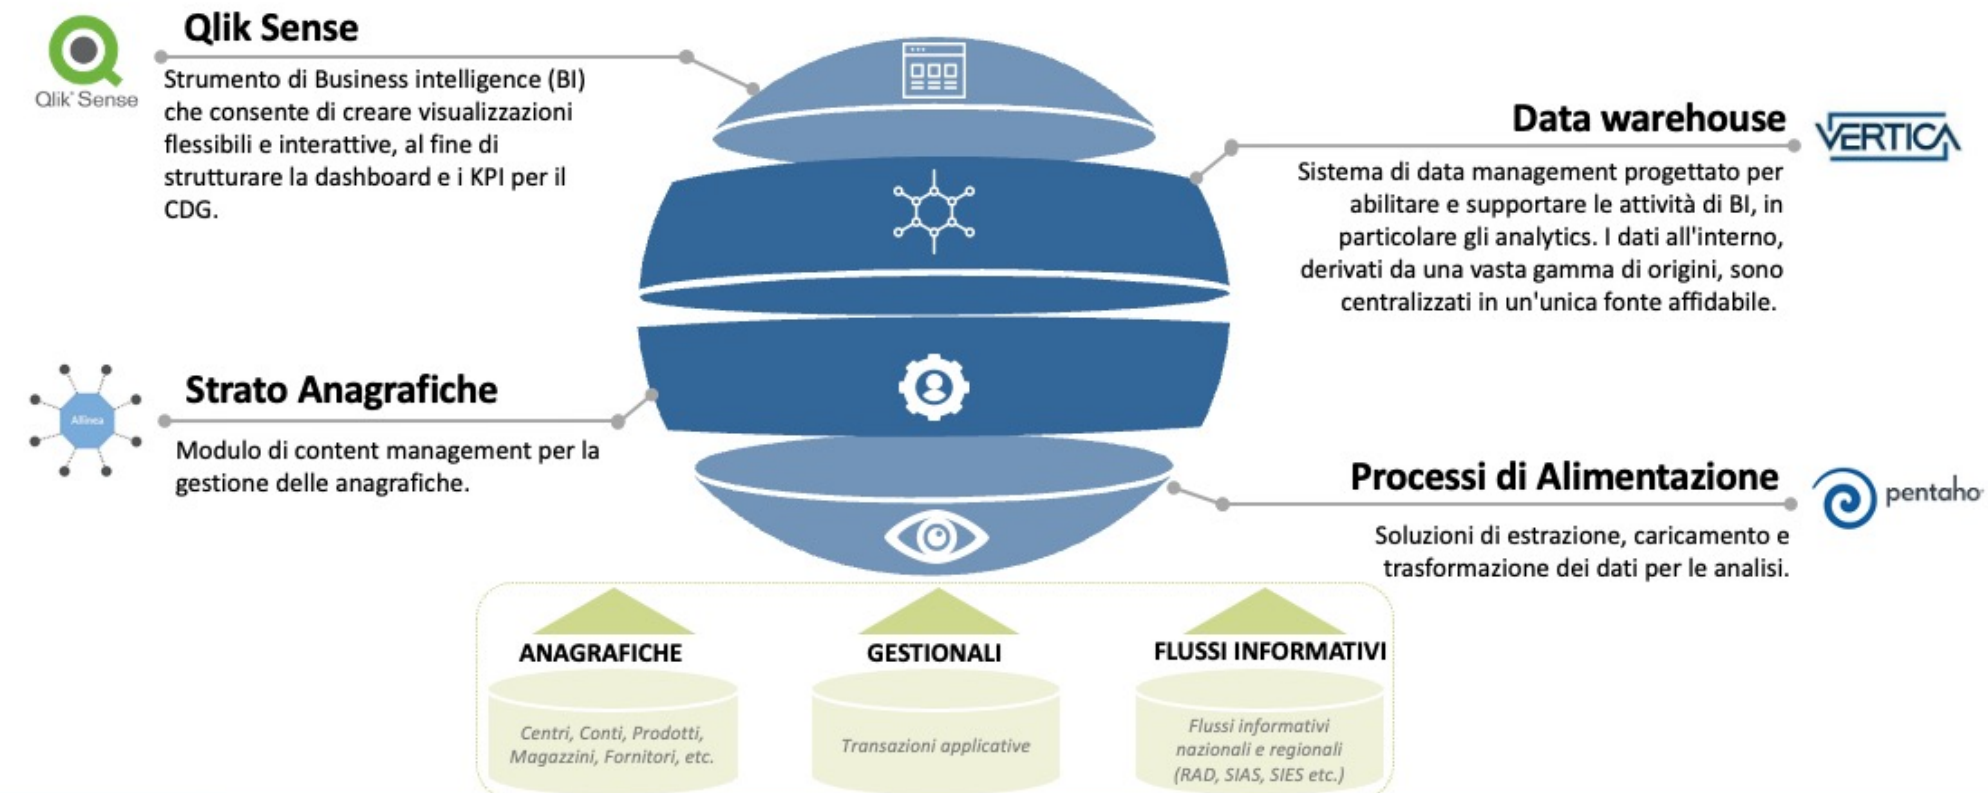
Qlik Sense

Qlik Sense

Strumento di Business intelligence (BI) che consente di creare visualizzazioni flessibili e interattive, al fine di strutturare la dashboard e i KPI per il CDG.

Data warehouse

VERTICA

Sistema di data management progettato per abilitare e supportare le attività di BI, in particolare gli analytics. I dati all'interno, derivati da una vasta gamma di origini, sono centralizzati in un'unica fonte affidabile.

Allinea

Strato Anagrafiche

Modulo di content management per la gestione delle anagrafiche.

Processi di Alimentazione

pentaho

Soluzioni di estrazione, caricamento e trasformazione dei dati per le analisi.

ANAGRAFICHE

Centri, Conti, Prodotti, Magazzini, Fornitori, etc.

GESTIONALI

Transazioni applicative

FLUSSI INFORMATIVI

Flussi informativi nazionali e regionali (RAD, SIAS, SIES etc.)